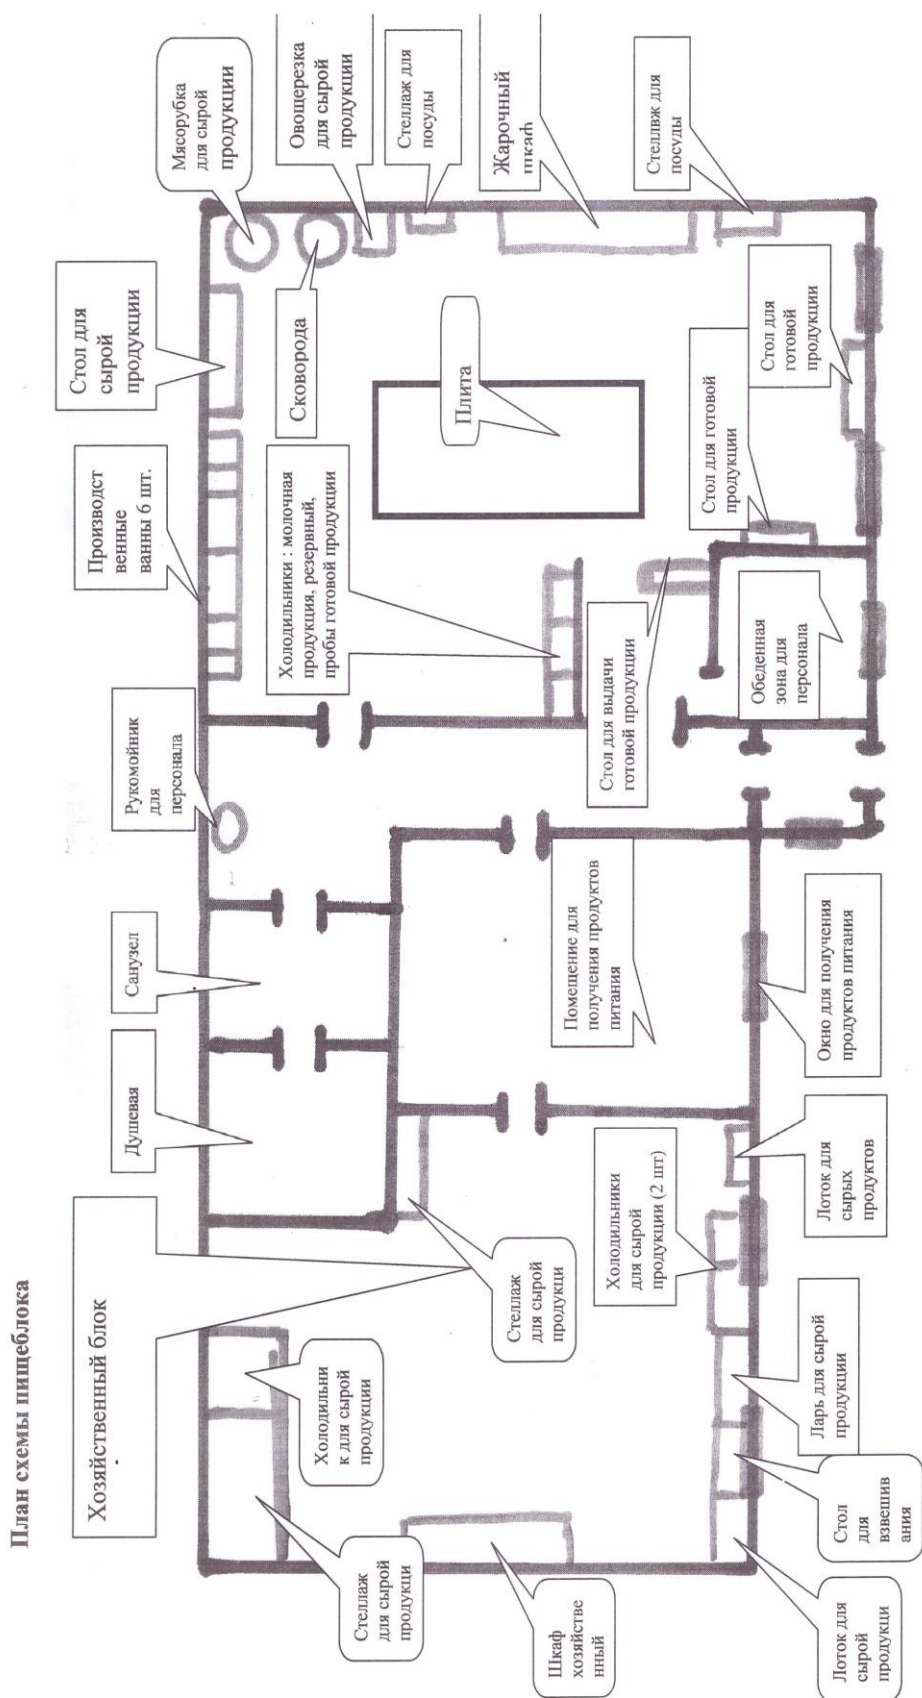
План схемы пищеблока

Хозяйственный блок

Душевая

Санузел

Рукомойник для персонала

Производственные ванны 6 шт.

Стол для сырой продукции

Мясорубка для сырой продукции

Сковорода

Овощерезка для сырой продукции

Стеллаж для посуды

Жарочный шкаф

Стеллвж для посуды

Плита

Холодильники : молочная продукция, резервный, пробы готовой продукции

Стол для выдачи готовой продукции

Стол для готовой продукции

Стол для готовой продукции

Обеденная зона для персонала

Помещение для получения продуктов питания

Окно для получения продуктов питания

Лоток для сырых продуктов

Холодильники для сырой продукции (2 шт)

Ларь для сырой продукции

Стол для взвешивания

Лоток для сырой продукции

Шкаф хозяйственный

Стеллаж для сырой продукции

Холодильник для сырой продукции

Стеллаж для сырой продукции